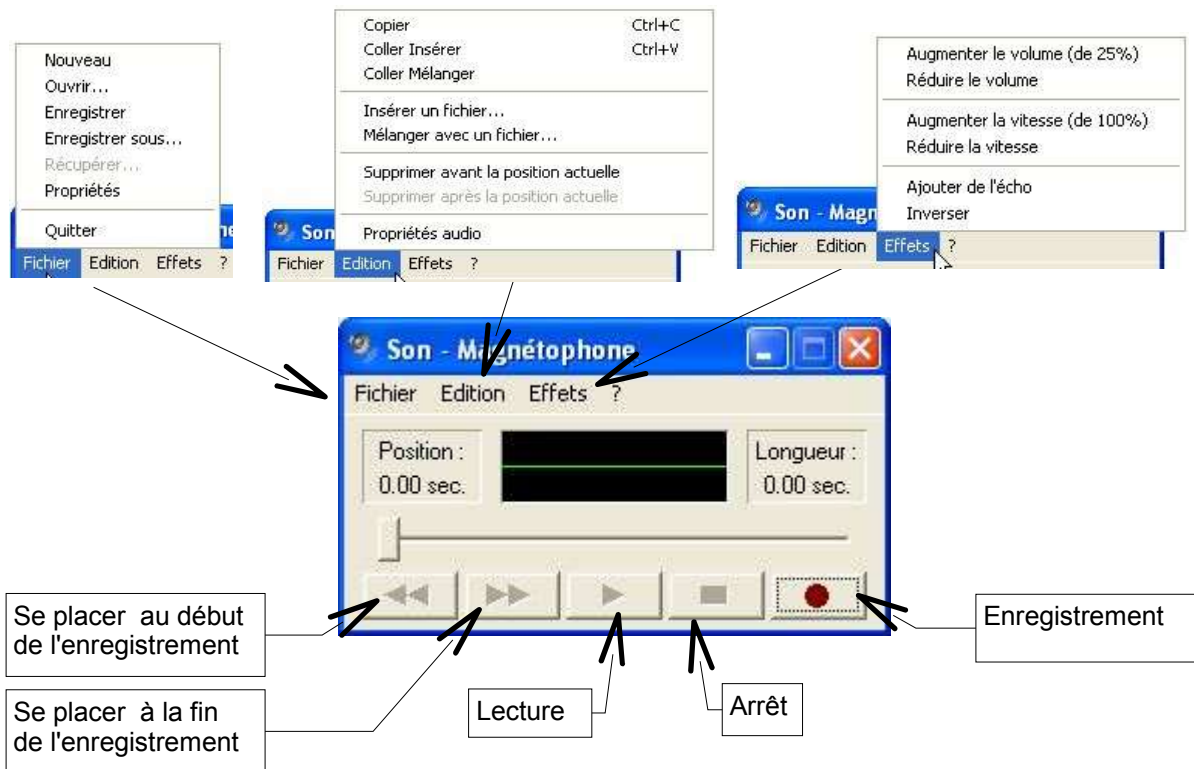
Nouveau
Ouvrir...
Enregistrer
Enregistrer sous...
Récupérer...
Propriétés

Quitter

Fichier Edition Effets ?

Copier Ctrl+C
Coller Insérer Ctrl+V
Coller Mélanger

Insérer un fichier...
Mélanger avec un fichier...

Supprimer avant la position actuelle
Supprimer après la position actuelle

Propriétés audio

Son

Fichier Edition Effets ?

Augmenter le volume (de 25%)
Réduire le volume

Augmenter la vitesse (de 100%)
Réduire la vitesse

Ajouter de l'écho
Inverser

Son - Magn

Fichier Edition Effets ?

Son - Magnétophone

Fichier Edition Effets ?

Position :
0.00 sec.

Longueur :
0.00 sec.

Se placer au début de l'enregistrement

Enregistrement

Se placer à la fin de l'enregistrement

Lecture

Arrêt